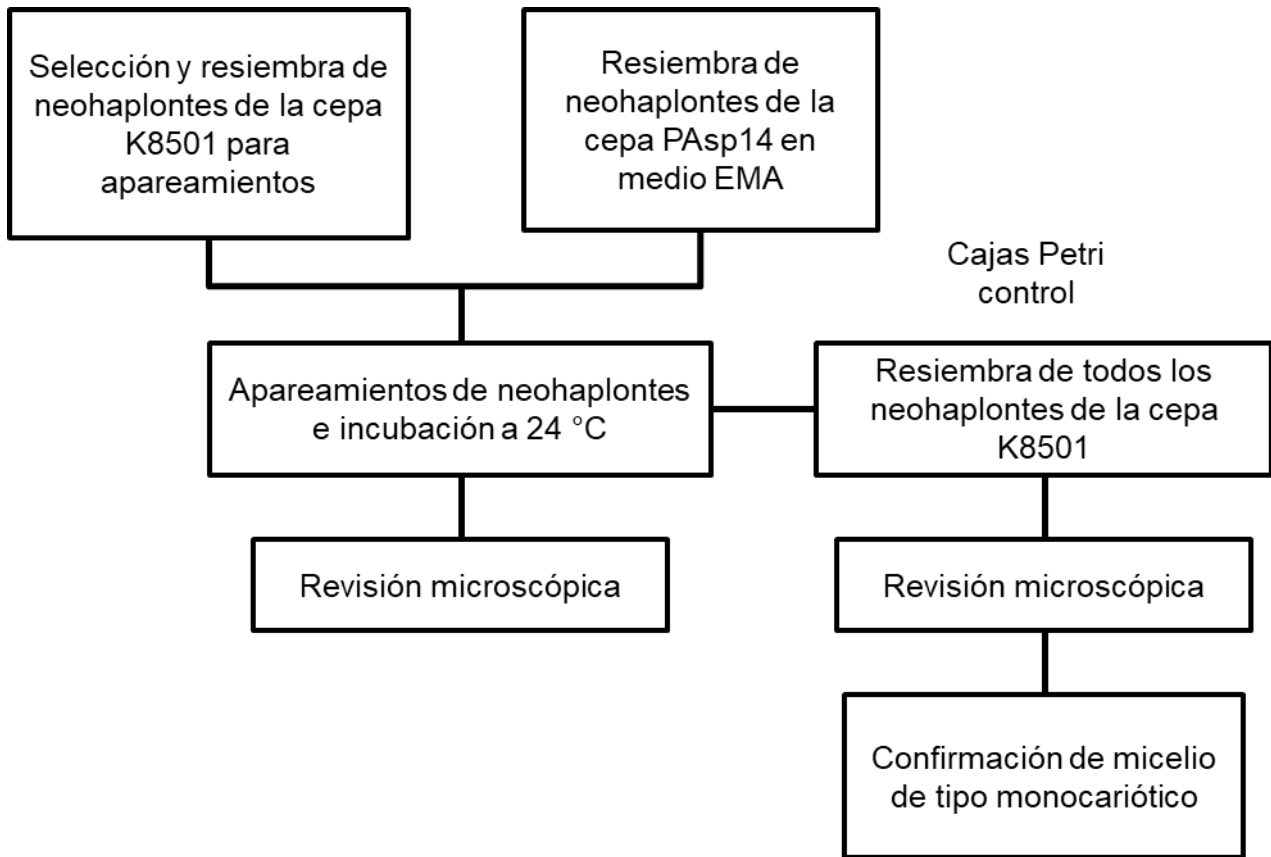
Selección y resiembra de neohaplontes de la cepa K8501 para apareamientos

Resiembra de neohaplontes de la cepa PAsp14 en medio EMA

Cajas Petri control

Apareamientos de neohaplontes e incubación a 24 °C

Resiembra de todos los neohaplontes de la cepa K8501

Revisión microscópica

Revisión microscópica

Confirmación de micelio de tipo monocariótico